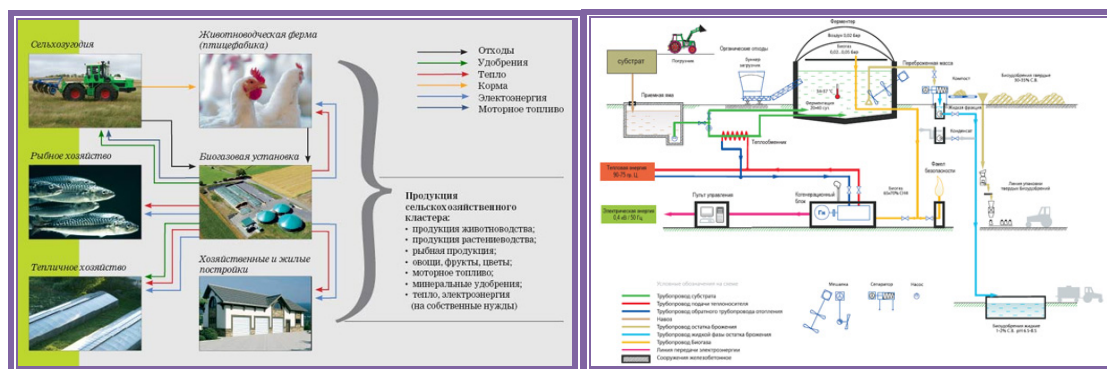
Сельхозугодия

Животноводческая ферма (птицефабрика)

Отходы
Удобрения
Тепло
Корма
Электроэнергия
Моторное топливо

Рыбное хозяйство

Биогазовая установка

Продукция сельскохозяйственного кластера:
• продукция животноводства;
• продукция растениеводства;
• рыбная продукция;
• овощи, фрукты, цветы;
• моторное топливо;
• минеральные удобрения;
• тепло, электроэнергия (на собственные нужды)

Тепличное хозяйство

Хозяйственные и жилые постройки

Ферментор
субстрат
Погрузчик
Органические отходы
Бункер загрузки
Приемная яма
Теплоснабжение
Перебродившая масса
Компост
Биоудобрения твердые
Жидкая фракция
Конденсат
Тепловая энергия 90-75 гр. Ц
Пульт управления
Когенерационный блок
Факел безопасности
Электрическая энергия 0,4 кВ / 50 Гц
Биоудобрения жидкие

Условные обозначения на схеме
Трубопровод субстрата
Трубопровод подачи теплоносителя
Трубопровод обратного трубопровода отопления
Навоз
Трубопровод остатка брожения
Трубопровод жидкой фазы остатка брожения
Трубопровод биогаза
Линия передачи электроэнергии
Сооружения железобетонные
Мешалка
Сепаратор
Насос